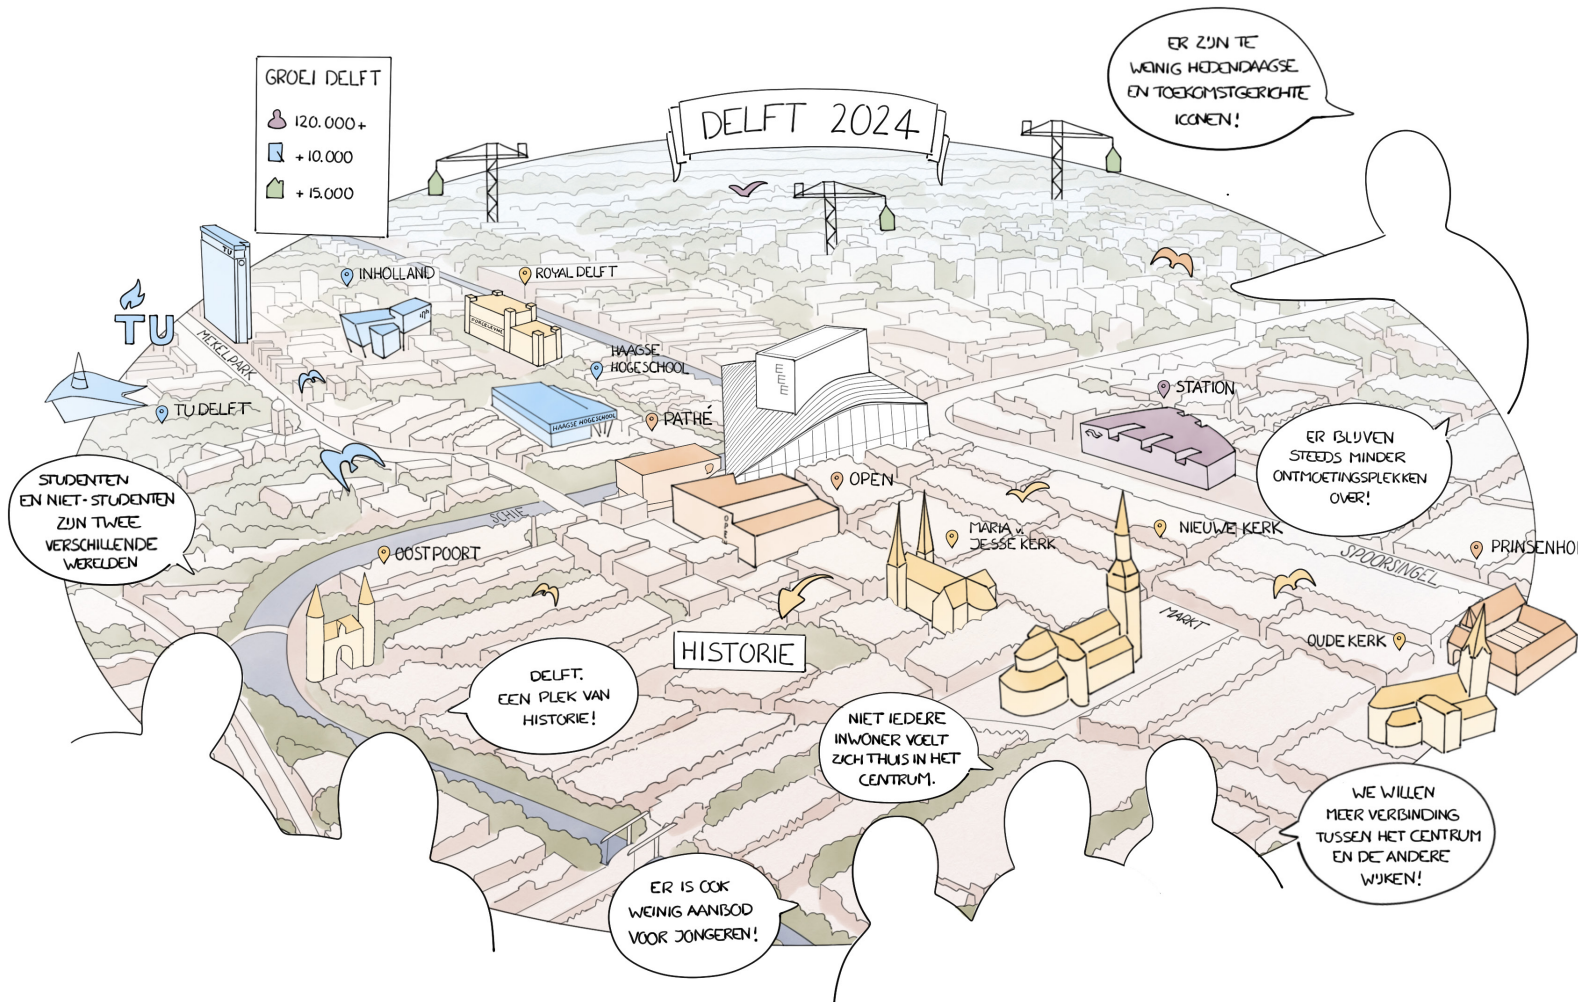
GROEI DELFT
120.000+
+ 10.000
+ 15.000

DELFT 2024

ER ZIJN TE WEINIG HEDENDAAGSE EN TOEKOMSTGERICHTE ICONEN!

TU
TU
INHOLLAND
ROYAL DELFT
MEKELPARK
HAAGSE HOGESCHOOL
HAAGSE HOGESCHOOL
TU DELFT
PATHÉ
EEE
STATION
ER BLIJVEN STEEDS MINDER ONTMOETINGSPLEKKEN OVER!
OPEN
STUDENTEN EN NIET-STUDENTEN ZIJN TWEE VERSCHILLENDE WERELDEN
SCHIE
OOSTPOORT
MARIA v. JESSE KERK
NIEUWE KERK
SPOORSINGEL
PRINSENHO
MARKT
OUDE KERK
HISTORIE
DELFT. EEN PLEK VAN HISTORIE!
NIET IEDERE INWONER VOELT ZICH THUIS IN HET CENTRUM.
WE WILLEN MEER VERBINDING TUSSEN HET CENTRUM EN DE ANDERE WIJKEN!
ER IS OOK WEINIG AANBOD VOOR JONGEREN!